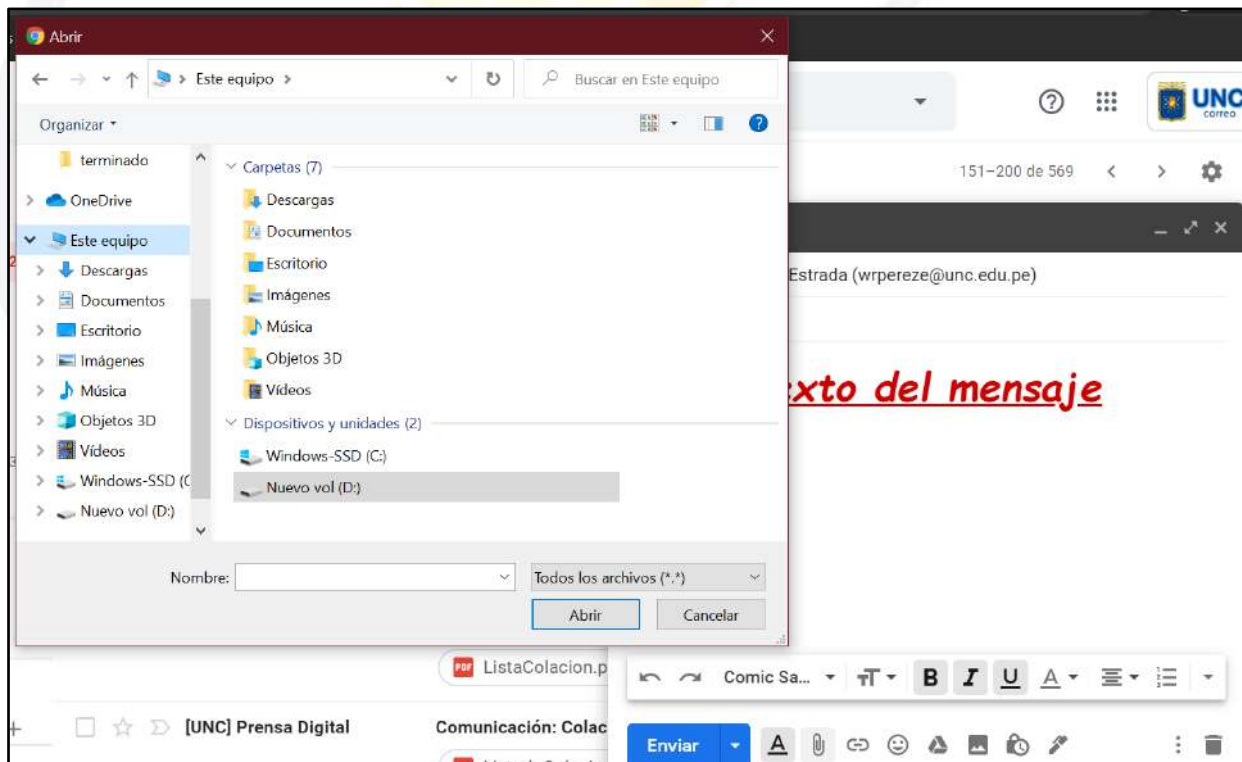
Abrir

Este equipo >

Buscar en Este equipo

Organizar

terminado
OneDrive
Este equipo
Descargas
Documentos
Escritorio
Imágenes
Música
Objetos 3D
Vídeos
Windows-SSD (C
Nuevo vol (D:)

Carpetas (7)
Descargas
Documentos
Escritorio
Imágenes
Música
Objetos 3D
Vídeos

Dispositivos y unidades (2)
Windows-SSD (C:)
Nuevo vol (D:)

Nombre:

Todos los archivos (*.*)

Abrir
Cancelar

UNC correo

151–200 de 569

Estrada (wrpereze@unc.edu.pe)

xto del mensaje

ListaColacion.p

Comic Sa...

B I U A

[UNC] Prensa Digital

Comunicación: Colac

Enviar